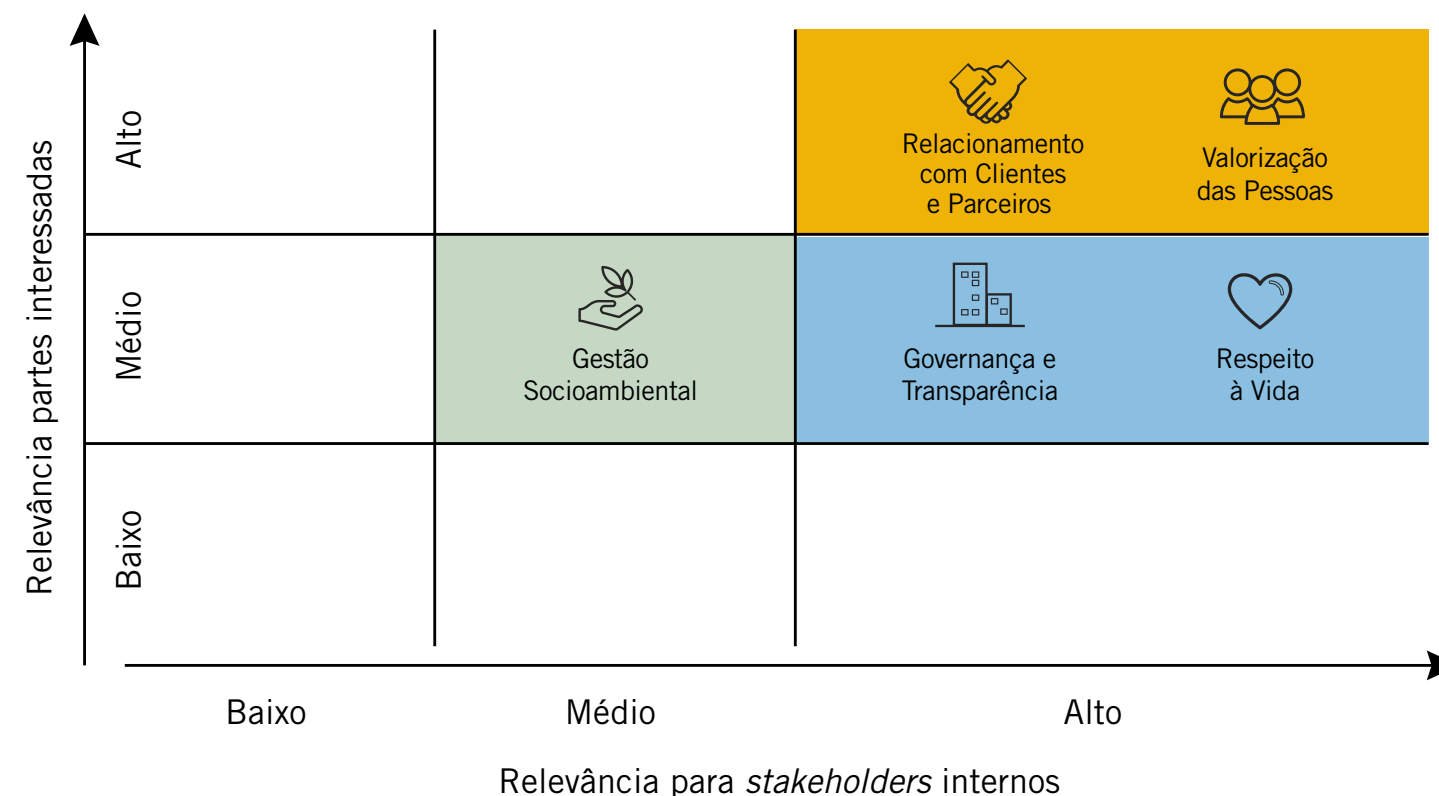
Relevância partes interessadas

Alto

Médio

Baixo

Relacionamento com Clientes e Parceiros

Valorização das Pessoas

Gestão Socioambiental

Governança e Transparência

Respeito à Vida

Baixo

Médio

Alto

Relevância para stakeholders internos